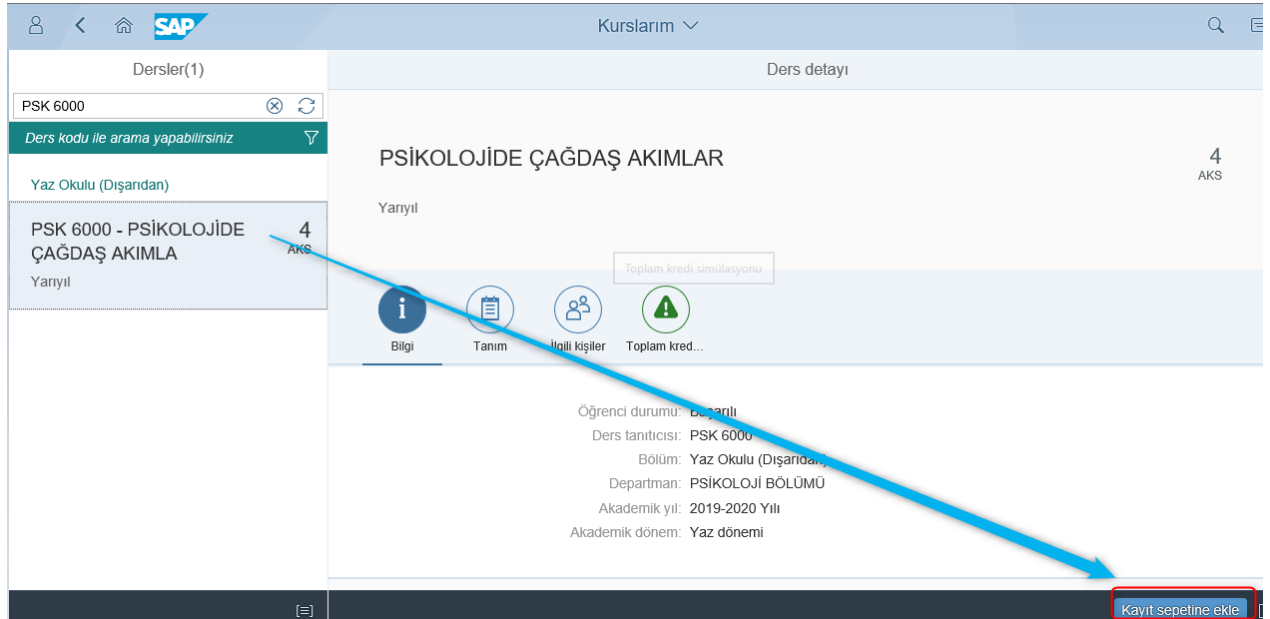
SAP
Kurslarım

Dersler(1)

PSK 6000

Ders kodu ile arama yapabilirsiniz

Yaz Okulu (Dışarıdan)

PSK 6000 - PSİKOLOJİDE ÇAĞDAŞ AKIMLA
4
AKS
Yarıyıl

Ders detayı

PSİKOLOJİDE ÇAĞDAŞ AKIMLAR
4
AKS
Yarıyıl

Toplam kredi simülasyonu

Bilgi
Tanım
İlgili kişiler
Toplam kred...

Öğrenci durumu: Başarılı
Ders tanıtıcısı: PSK 6000
Bölüm: Yaz Okulu (Dışarıdan)
Departman: PSİKOLOJİ BÖLÜMÜ
Akademik yıl: 2019-2020 Yılı
Akademik dönem: Yaz dönemi

Kayıt sepetine ekle